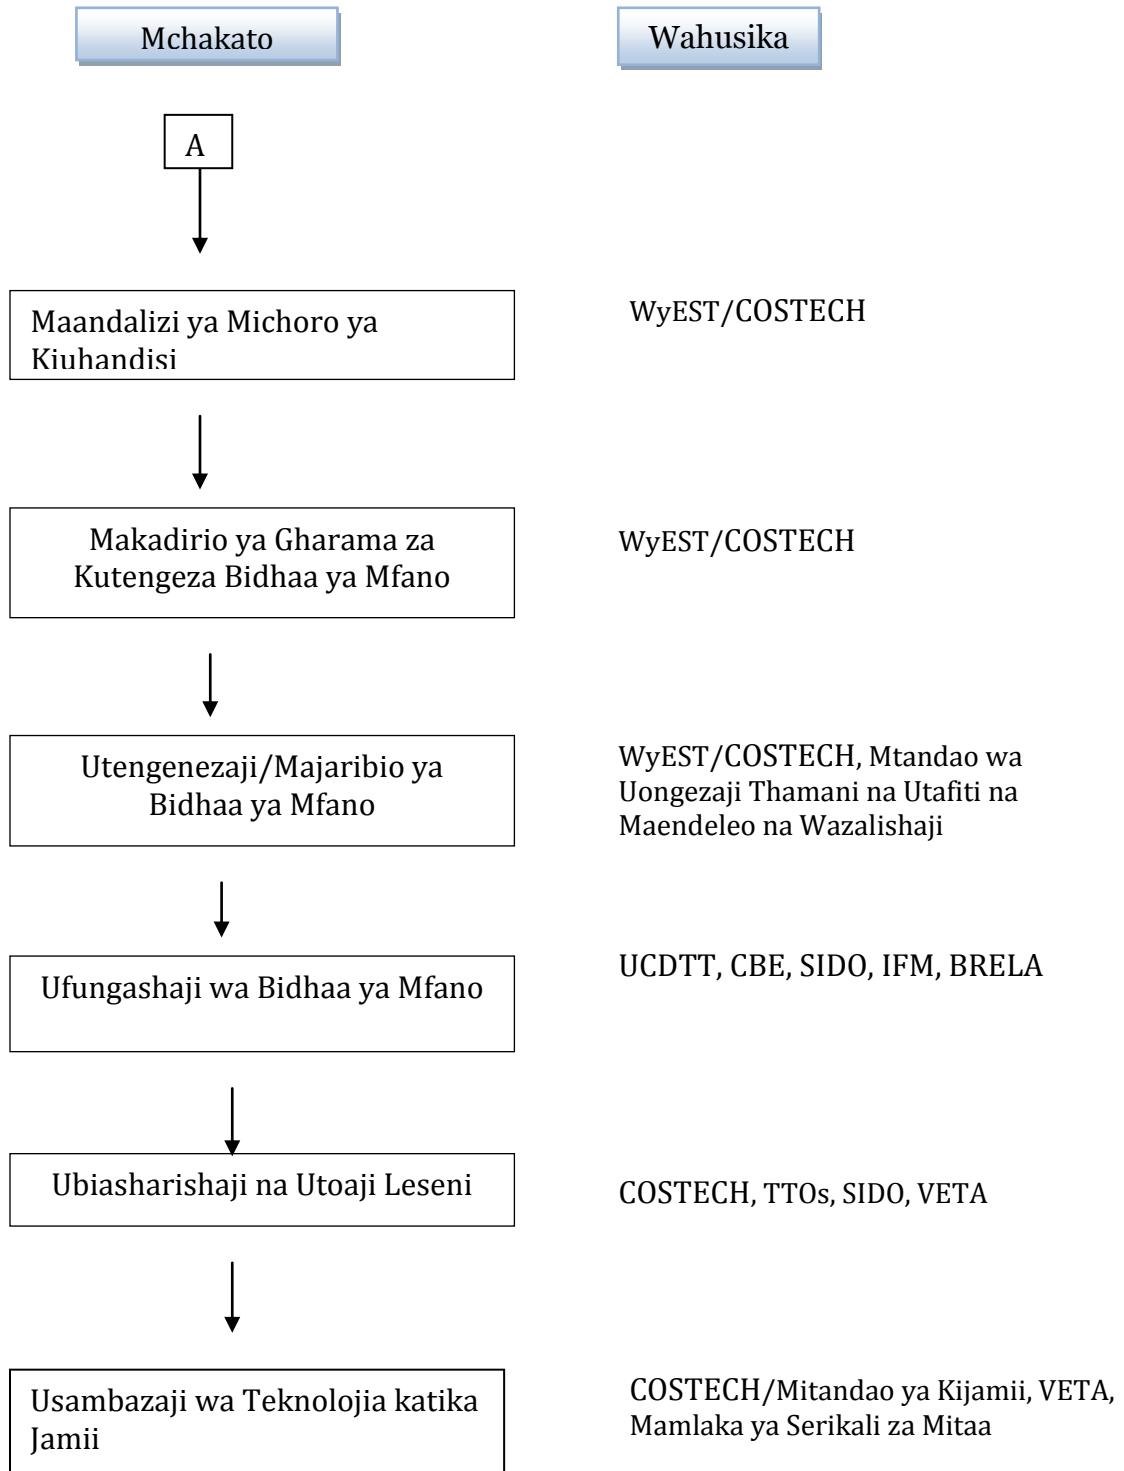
Mchakato

Wahusika

A

Maandalizi ya Michoro ya Kiuhandisi

WyEST/COSTECH

Makadirio ya Gharama za Kutengeza Bidhaa ya Mfano

WyEST/COSTECH

Utengenezaji/Majaribio ya Bidhaa ya Mfano

WyEST/COSTECH, Mtandao wa Uongezaji Thamani na Utafiti na Maendeleo na Wazalishaji

Ufungashaji wa Bidhaa ya Mfano

UCDTT, CBE, SIDO, IFM, BRELA

Ubiasharishaji na Utoaji Leseni

COSTECH, TTOs, SIDO, VETA

Usambazaji wa Teknolojia katika Jamii

COSTECH/Mitandao ya Kijamii, VETA, Mamlaka ya Serikali za Mitaa